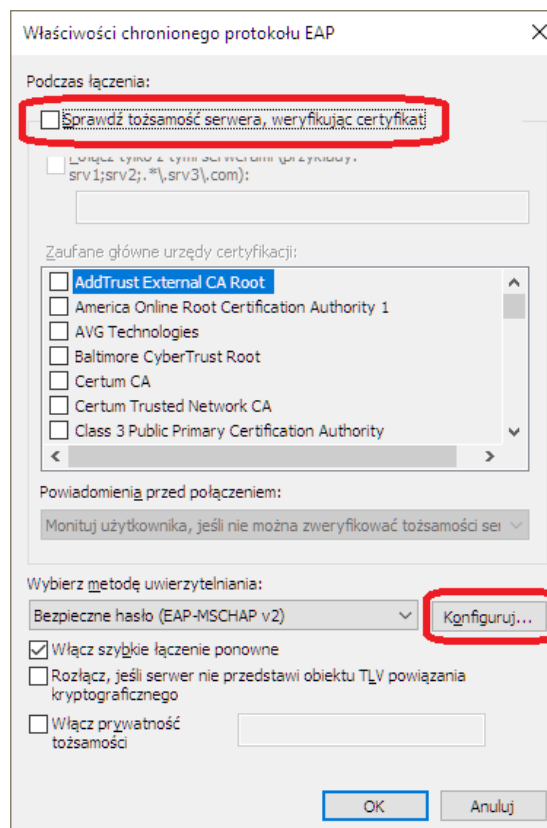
Właściwości chronionego protokołu EAP

Podczas łączenia:

Sprawdź tożsamość serwera, weryfikując certyfikat

Połącz tylko z tymi serwerami (przykłady: srv1;srv2;.*\.srv3\.com):

Zaufane główne urzędy certyfikacji:

AddTrust External CA Root
America Online Root Certification Authority 1
AVG Technologies
Baltimore CyberTrust Root
Certum CA
Certum Trusted Network CA
Class 3 Public Primary Certification Authority

Powiadomienia przed połączeniem:

Monituj użytkownika, jeśli nie można zweryfikować tożsamości ser

Wybierz metodę uwierzytelniania:

Bezpieczne hasło (EAP-MSCHAP v2)

Konfiguruj...

Włącz szybkie łączenie ponowne

Rozłącz, jeśli serwer nie przedstawi obiektu TLV powiązania kryptograficznego

Włącz prywatność tożsamości

OK

Anuluj